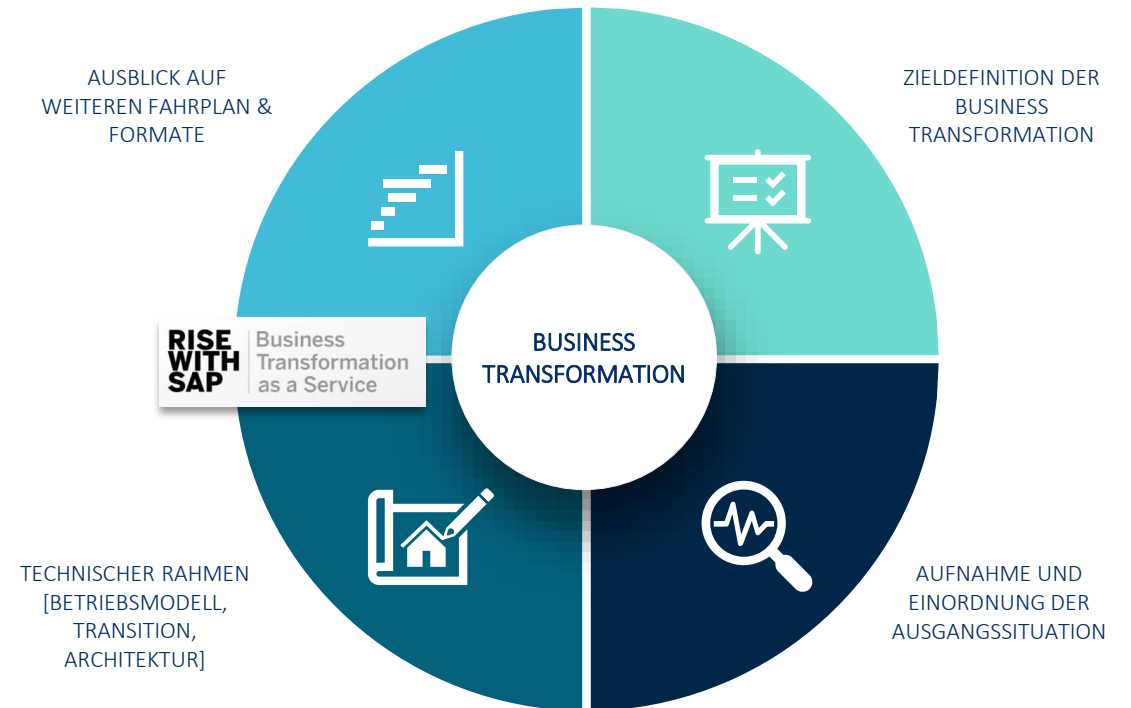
AUSBLICK AUF WEITEREN FAHRPLAN & FORMATE

ZIELDEFINITION DER BUSINESS TRANSFORMATION

RISE WITH SAP

Business Transformation as a Service

BUSINESS TRANSFORMATION

TECHNISCHER RAHMEN [BETRIEBSMODELL, TRANSITION, ARCHITEKTUR]

AUFNAHME UND EINORDNUNG DER AUSGANGSSITUATION